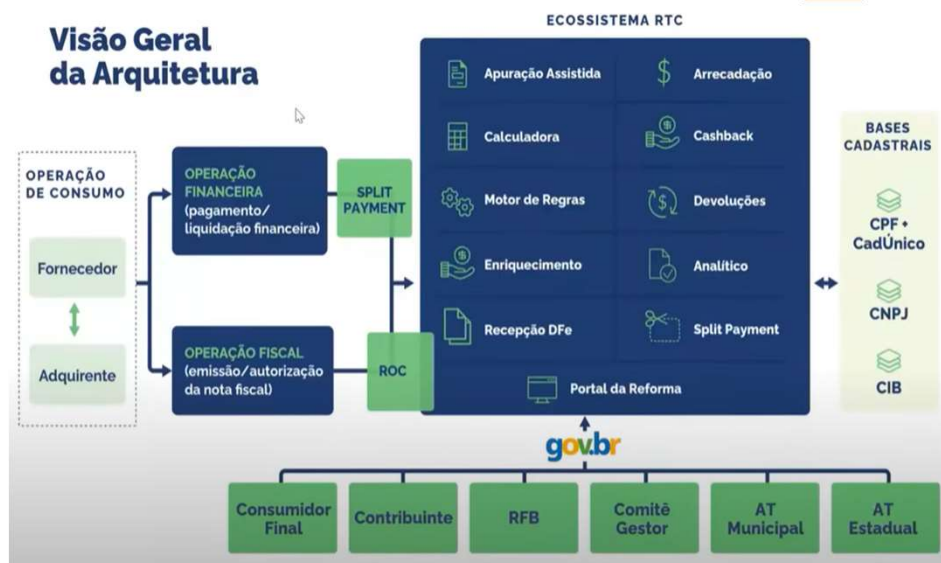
Visão Geral da Arquitetura

OPERAÇÃO DE CONSUMO

Fornecedor

Adquirente

OPERAÇÃO FINANCEIRA (pagamento/ liquidação financeira)

OPERAÇÃO FISCAL (emissão/autorização da nota fiscal)

SPLIT PAYMENT

ROC

ECOSSISTEMA RTC

Apuração Assistida

Arrecadação

Calculadora

Cashback

Motor de Regras

Devoluções

Enriquecimento

Analítico

Recepção DFe

Split Payment

Portal da Reforma

BASES CADASTRAIS

CPF + CadÚnico

CNPJ

CIB

gov.br

Consumidor Final

Contribuinte

RFB

Comitê Gestor

AT Municipal

AT Estadual